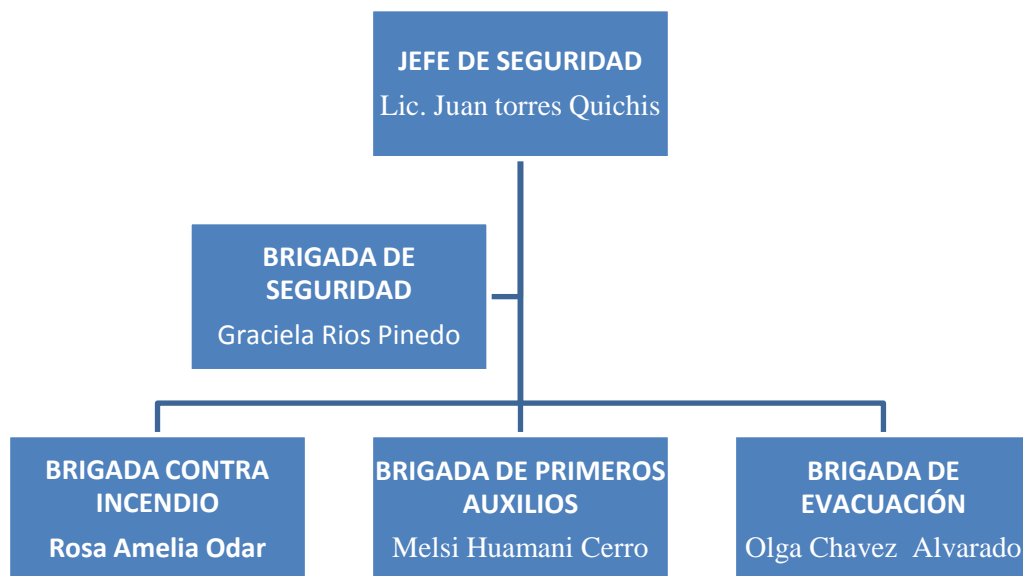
JEFE DE SEGURIDAD
Lic. Juan torres Quichis

BRIGADA DE SEGURIDAD
Graciela Rios Pinedo

BRIGADA CONTRA INCENDIO
Rosa Amelia Odar

BRIGADA DE PRIMEROS AUXILIOS
Melsi Huamani Cerro

BRIGADA DE EVACUACIÓN
Olga Chavez Alvarado